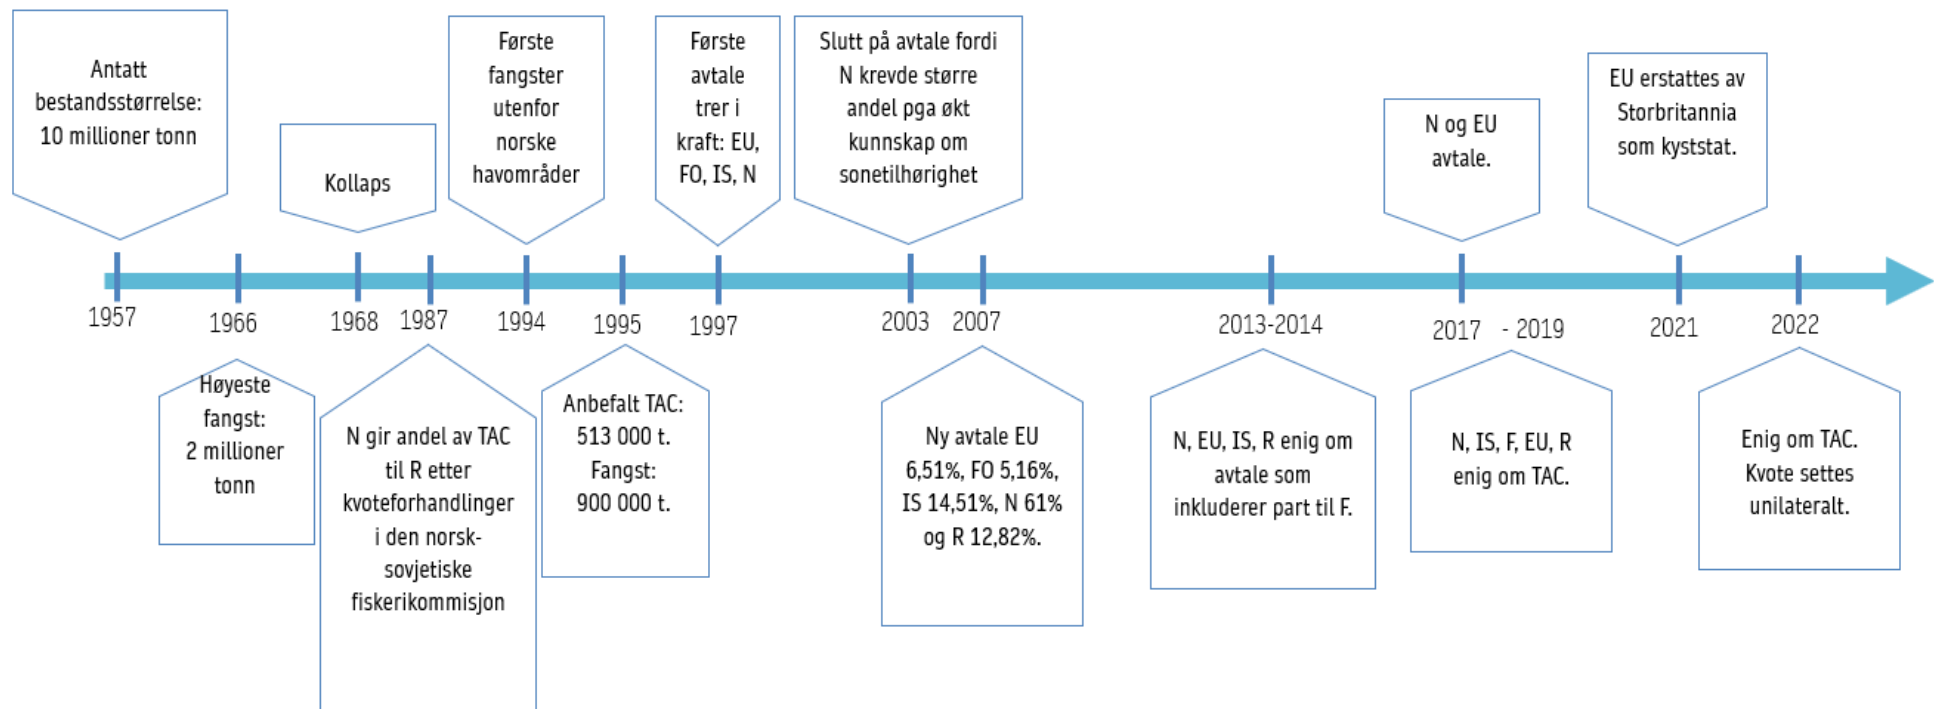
Antatt bestandsstørrelse: 10 millioner tonn

Kollaps

Første fangster utenfor norske havområder

Første avtale trer i kraft: EU, FO, IS, N

Slutt på avtale fordi N krevde større andel pga økt kunnskap om sonetilhørighet

N og EU avtale.

EU erstattes av Storbritannia som kyststat.

1957

1966

1968

1987

1994

1995

1997

2003

2007

2013-2014

2017 - 2019

2021

2022

Høyeste fangst: 2 millioner tonn

N gir andel av TAC til R etter kvoteforhandlinger i den norsk-sovjetiske fiskerikommisjon

Anbefalt TAC: 513 000 t. Fangst: 900 000 t.

Ny avtale EU 6,51%, FO 5,16%, IS 14,51%, N 61% og R 12,82%.

N, EU, IS, R enig om avtale som inkluderer part til F.

N, IS, F, EU, R enig om TAC.

Enig om TAC. Kvote settes unilateralt.